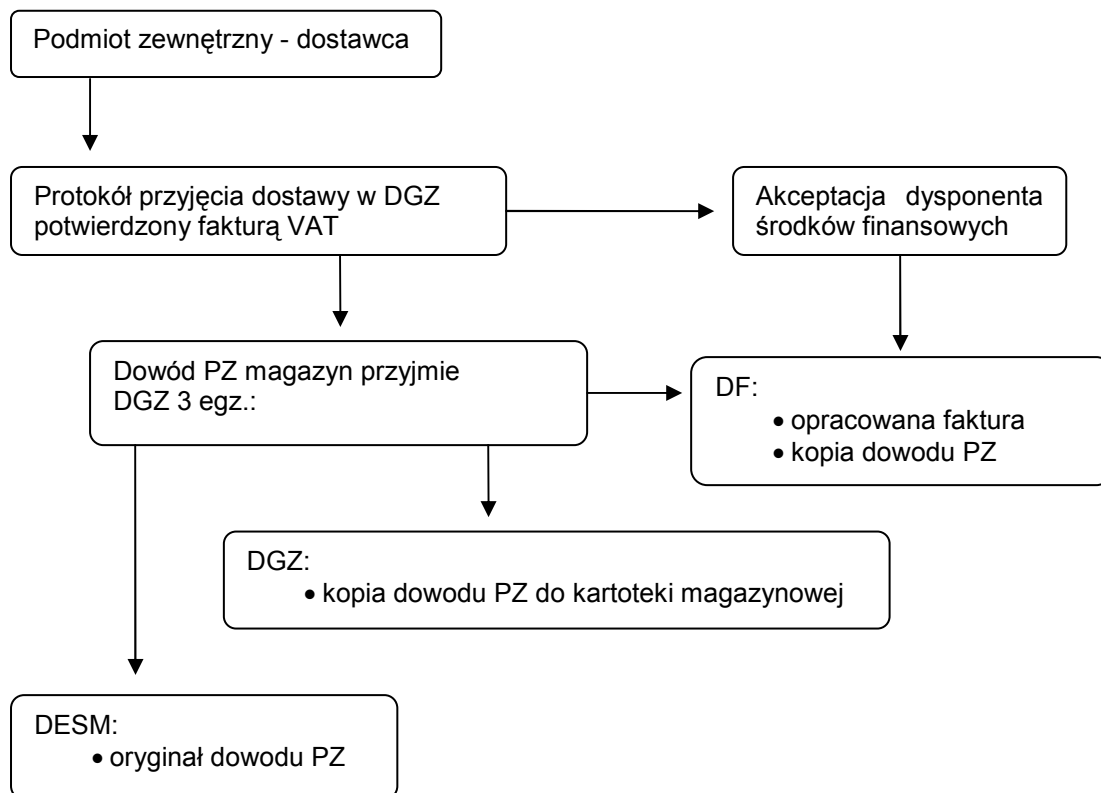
Podmiot zewnętrzny - dostawca

Protokół przyjęcia dostawy w DGZ potwierdzony fakturą VAT

Akceptacja dysponenta środków finansowych

Dowód PZ magazyn przyjmie DGZ 3 egz.:

DF:
- opracowana faktura
- kopia dowodu PZ

DGZ:
- kopia dowodu PZ do kartoteki magazynowej

DESM:
- oryginał dowodu PZ